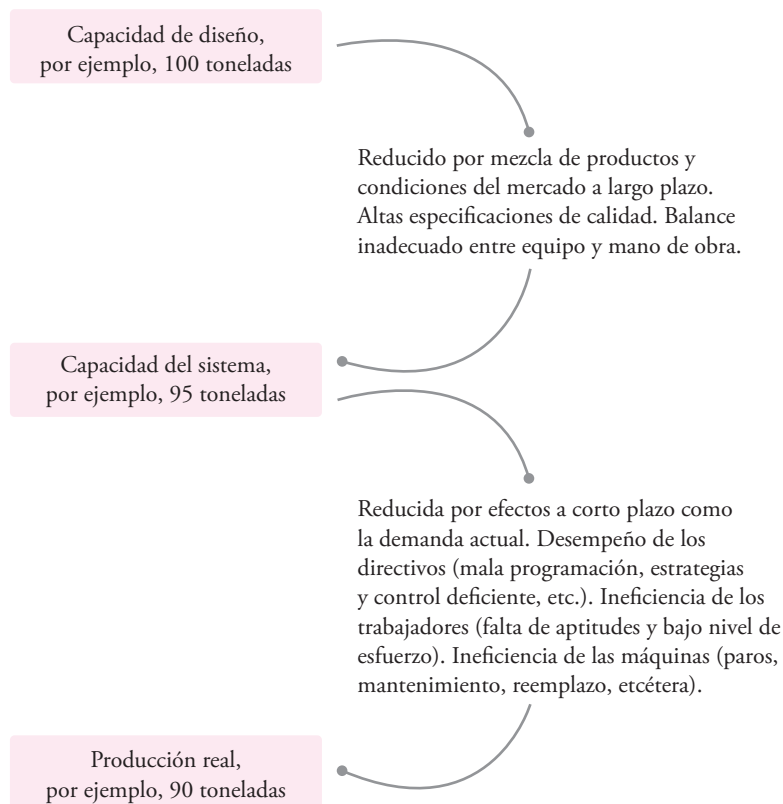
Capacidad de diseño, por ejemplo, 100 toneladas

Reducido por mezcla de productos y condiciones del mercado a largo plazo. Altas especificaciones de calidad. Balance inadecuado entre equipo y mano de obra.

Capacidad del sistema, por ejemplo, 95 toneladas

Reducida por efectos a corto plazo como la demanda actual. Desempeño de los directivos (mala programación, estrategias y control deficiente, etc.). Ineficiencia de los trabajadores (falta de aptitudes y bajo nivel de esfuerzo). Ineficiencia de las máquinas (paros, mantenimiento, reemplazo, etcétera).

Producción real, por ejemplo, 90 toneladas